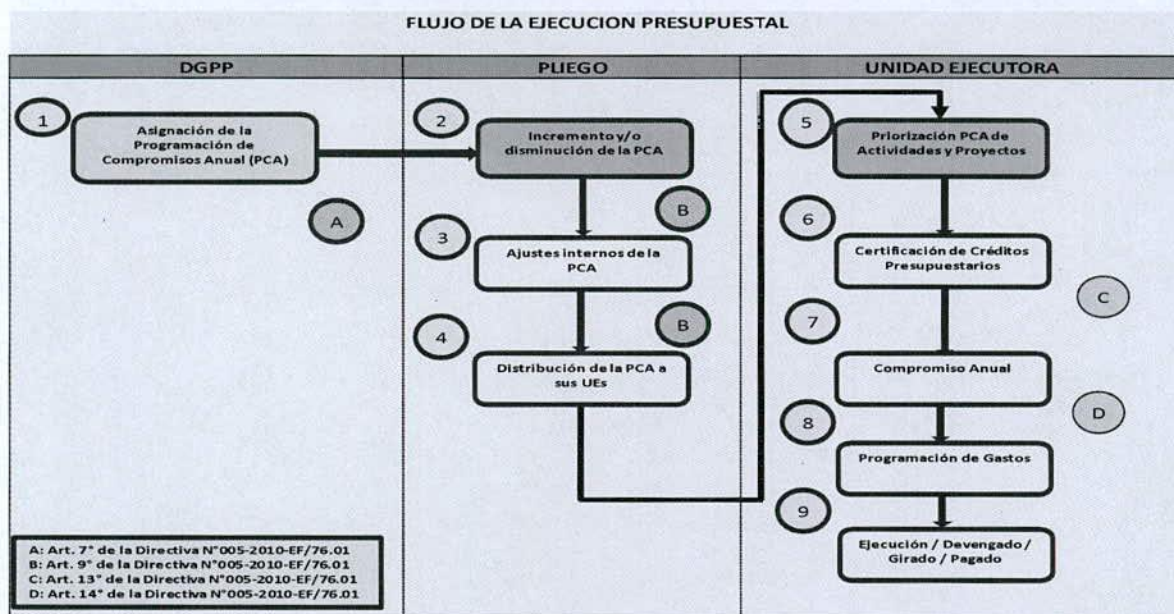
FLUJO DE LA EJECUCION PRESUPUESTAL

DGPP

PLIEGO

UNIDAD EJECUTORA

1

Asignación de la Programación de Compromisos Anual (PCA)

A

2

Incremento y/o disminución de la PCA

B

3

Ajustes internos de la PCA

B

4

Distribución de la PCA a sus UEs

5

Priorización PCA de Actividades y Proyectos

6

Certificación de Créditos Presupuestarios

C

7

Compromiso Anual

D

8

Programación de Gastos

9

Ejecución / Devengado / Girado / Pagado

A: Art. 7° de la Directiva N°005-2010-EF/76.01
B: Art. 9° de la Directiva N°005-2010-EF/76.01
C: Art. 13° de la Directiva N°005-2010-EF/76.01
D: Art. 14° de la Directiva N°005-2010-EF/76.01